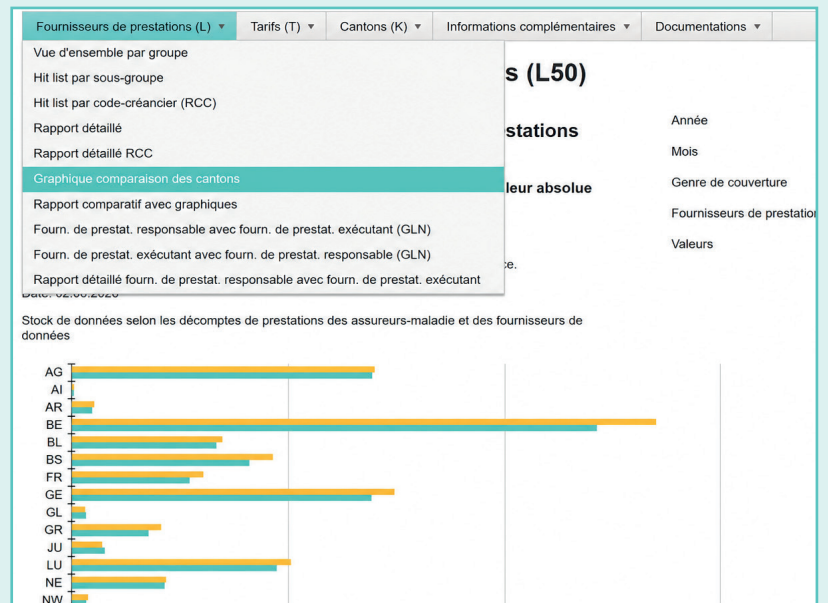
Fournisseurs de prestations (L) ▾ Tarifs (T) ▾ Cantons (K) ▾ Informations complémentaires ▾ Documentations ▾

Vue d'ensemble par groupe
Hit list par sous-groupe
Hit list par code-créancier (RCC)
Rapport détaillé
Rapport détaillé RCC
Graphique comparaison des cantons
Rapport comparatif avec graphiques
Fourn. de prestat. responsable avec fourn. de prestat. exécutant (GLN)
Fourn. de prestat. exécutant avec fourn. de prestat. responsable (GLN)
Rapport détaillé fourn. de prestat. responsable avec fourn. de prestat. exécutant

s (L50)

stations

leur absolue

ce.

Date: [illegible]

Année
Mois
Genre de couverture
Fournisseurs de prestatio
Valeurs

Stock de données selon les décomptes de prestations des assureurs-maladie et des fournisseurs de données

AG
AI
AR
BE
BL
BS
FR
GE
GL
GR
JU
LU
NE
NW